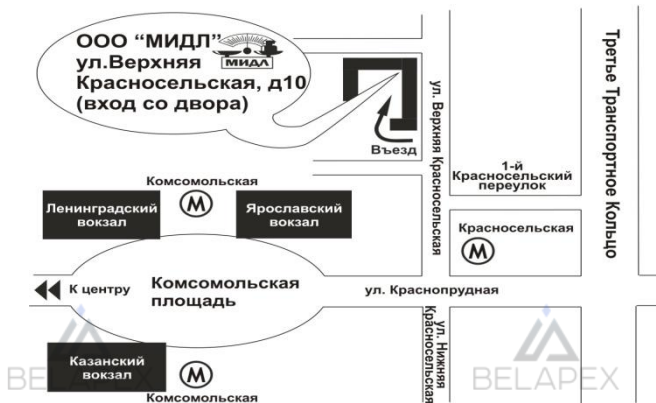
ООО "МИДЛ"
МИДЛ
ул.Верхняя Красносельская, д10 (вход со двора)

Въезд

ул. Верхняя Красносельская

Третье Транспортное Кольцо

1-й Красносельский переулок

Комсомольская
М

Ленинградский вокзал

Ярославский вокзал

Красносельская
М

К центру

Комсомольская площадь

ул. Краснопрудная

ул. Нижняя Красносельская

Казанский вокзал

М
Комсомольская

BELAPEX

BELAPEX